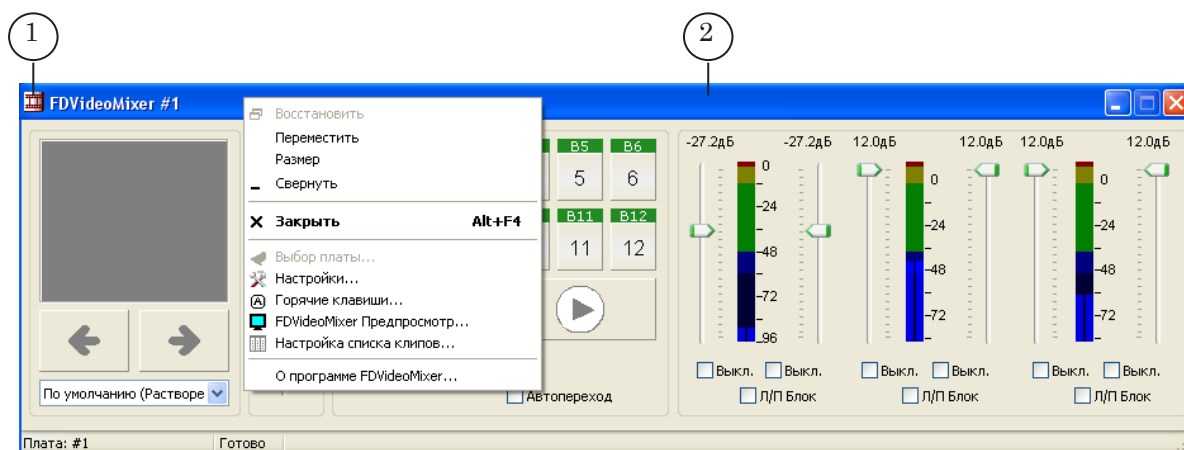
1

2

FDVideoMixer #1

Восстановить
Переместить
Размер
Свернуть
Закрыть Alt+F4
Выбор платы...
Настройки...
Горячие клавиши...
FDVideoMixer Предпросмотр...
Настройка списка клипов...
О программе FDVideoMixer...

B5 B6
5 6
B11 B12
11 12

По умолчанию (Растворе

Автопереход

-27.2дБ -27.2дБ 12.0дБ 12.0дБ 12.0дБ 12.0дБ

0
-24
-48
-72
-96

0
-24
-48
-72

0
-24
-48
-72

Выкл. Выкл. Выкл. Выкл. Выкл. Выкл.
Л/П Блок Л/П Блок Л/П Блок

Плата: #1 Готово